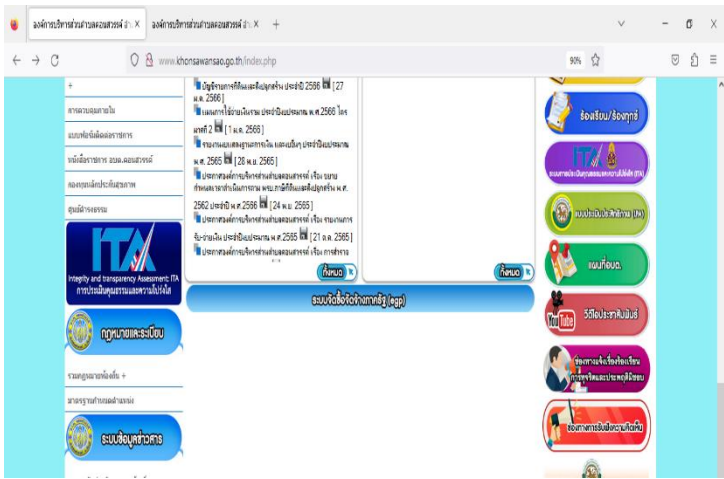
องค์การบริหารส่วนตำบลคลองสวรรค์ อำเ ×
องค์การบริหารส่วนตำบลคลองสวรรค์ อำเ ×
+

www.khonsawansao.go.th/index.php
90%

+
การควบคุมภายใน
แบบฟอร์มติดต่อราชการ
หนังสือราชการ อบต.คลองสวรรค์
คลองทุนหลักประกันสุขภาพ
ศูนย์ข้อมูลข่าวสาร

บัญชีรายการที่ดินและสิ่งปลูกสร้าง ประจำปี 2566 [27 ม.ค. 2566]
แผนการใช้จ่ายเงินงบประมาณ ประจำปีงบประมาณ พ.ศ.2566 ไตรมาสที่ 2 [1 เม.ย. 2566]
รายงานผลการดำเนินงาน ประจำปีงบประมาณ พ.ศ. 2565 [28 พ.ย. 2565]
ประกาศองค์การบริหารส่วนตำบลคลองสวรรค์ เรื่อง ขยายกำหนดระยะเวลาดำเนินการตาม พ.ร.บ.ภาษีที่ดินและสิ่งปลูกสร้าง พ.ศ. 2562 ประจำปี พ.ศ.2566 [24 พ.ย. 2565]
ประกาศองค์การบริหารส่วนตำบลคลองสวรรค์ เรื่อง รายงานการรับ-จ่ายเงิน ประจำปีงบประมาณ พ.ศ. 2565 [21 ต.ค. 2565]
ประกาศองค์การบริหารส่วนตำบลคลองสวรรค์ เรื่อง การสำรวจ

ทั้งหมด
ทั้งหมด

Integrity and transparency Assessment: ITA
การประเมินคุณธรรมและความโปร่งใส

ระบบจัดซื้อจัดจ้างภาครัฐ (egp)

กฎหมายและระเบียบ
รวมกฎหมายท้องถิ่น +
มาตรฐานกำหนดตำแหน่ง
ระบบข้อมูลข่าวสาร

ร้องเรียน/ร้องทุกข์
ITA
แบบประเมินประสิทธิภาพ (PA)
แผนที่อบต.
You Tube วีดีโอประชาสัมพันธ์
ช่องทางแจ้งเรื่องร้องเรียนการทุจริตและประพฤติมิชอบ
ช่องทางการรับฟังความคิดเห็น